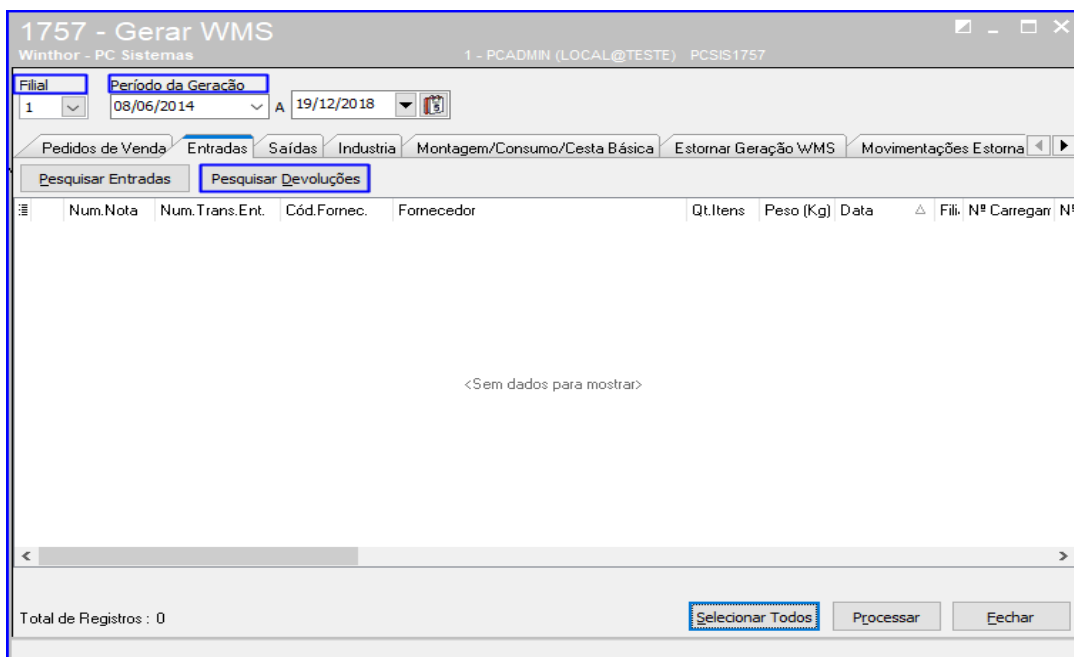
1757 - Gerar WMS
Winthor - PC Sistemas
1 - PCADMIN (LOCAL@TESTE) PCSIS1757

Filial
1
Período da Geração
08/06/2014
A
19/12/2018

Pedidos de Venda | Entradas | Saídas | Industria | Montagem/Consumo/Cesta Básica | Estornar Geração WMS | Movimentações Estorna

Pesquisar Entradas
Pesquisar Devoluções

| Num.Nota | Num.Trans.Ent. | Cód.Fornec. | Fornecedor | Qt.Itens | Peso (Kg) | Data | Fili | Nº Carregam | Nº |
|---|---|---|---|---|---|---|---|---|---|

<Sem dados para mostrar>

Total de Registros : 0
Selecionar Todos
Processar
Fechar